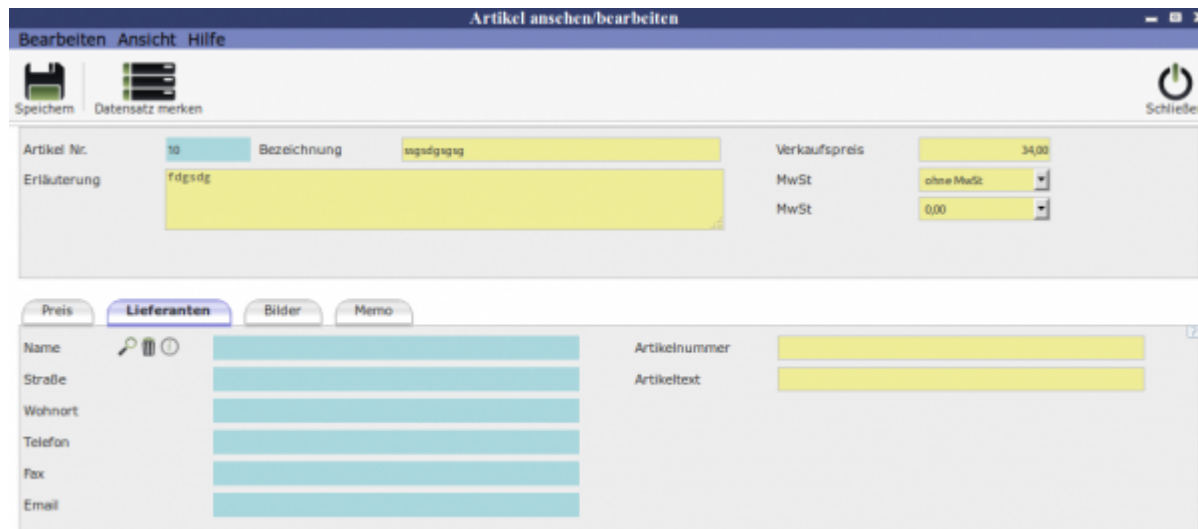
Artikel ansehen/bearbeiten

Bearbeiten Ansicht Hilfe

Speichern Datensatz merken

Schließen

Artikel Nr. 10 Bezeichnung ssgsdgsgsg

Erläuterung fdgsdg

Verkaufspreis 34,00

MwSt ohne MwSt

MwSt 0,00

Preis Lieferanten Bilder Memo

Name

Straße

Wohnort

Telefon

Fax

Email

Artikelnummer

Artikeltext